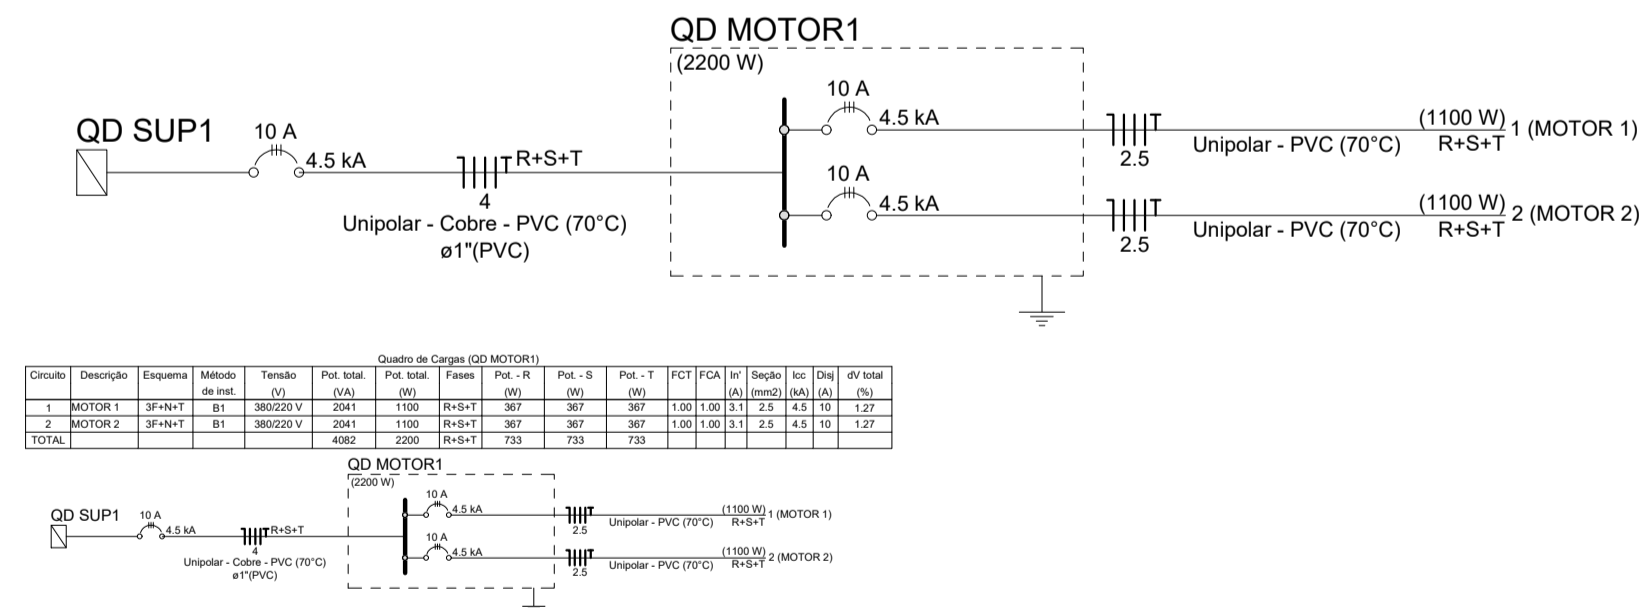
QD MOTOR1
(2200 W)

QD SUP1
10 A
4.5 kA
R+S+T
4
Unipolar - Cobre - PVC (70°C)
ø1"(PVC)

10 A
4.5 kA
2.5
Unipolar - PVC (70°C)
(1100 W)
R+S+T
1 (MOTOR 1)

10 A
4.5 kA
2.5
Unipolar - PVC (70°C)
(1100 W)
R+S+T
2 (MOTOR 2)

Quadro de Cargas (QD MOTOR1)

| Circuito | Descrição | Esquema | Método de inst. | Tensão (V) | Pot. total. (VA) | Pot. total. (W) | Fases | Pot. - R (W) | Pot. - S (W) | Pot. - T (W) | FCT | FCA | In' (A) | Seção (mm2) | Icc (kA) | Disj (A) | dV total (%) |
|---|---|---|---|---|---|---|---|---|---|---|---|---|---|---|---|---|---|
| 1 | MOTOR 1 | 3F+N+T | B1 | 380/220 V | 2041 | 1100 | R+S+T | 367 | 367 | 367 | 1.00 | 1.00 | 3.1 | 2.5 | 4.5 | 10 | 1.27 |
| 2 | MOTOR 2 | 3F+N+T | B1 | 380/220 V | 2041 | 1100 | R+S+T | 367 | 367 | 367 | 1.00 | 1.00 | 3.1 | 2.5 | 4.5 | 10 | 1.27 |
| TOTAL | | | | | 4082 | 2200 | R+S+T | 733 | 733 | 733 | | | | | | | |

QD MOTOR1
(2200 W)
QD SUP1
10 A
4.5 kA
R+S+T
4
Unipolar - Cobre - PVC (70°C)
ø1"(PVC)
10 A
4.5 kA
2.5
Unipolar - PVC (70°C)
(1100 W)
R+S+T
1 (MOTOR 1)
10 A
4.5 kA
2.5
Unipolar - PVC (70°C)
(1100 W)
R+S+T
2 (MOTOR 2)